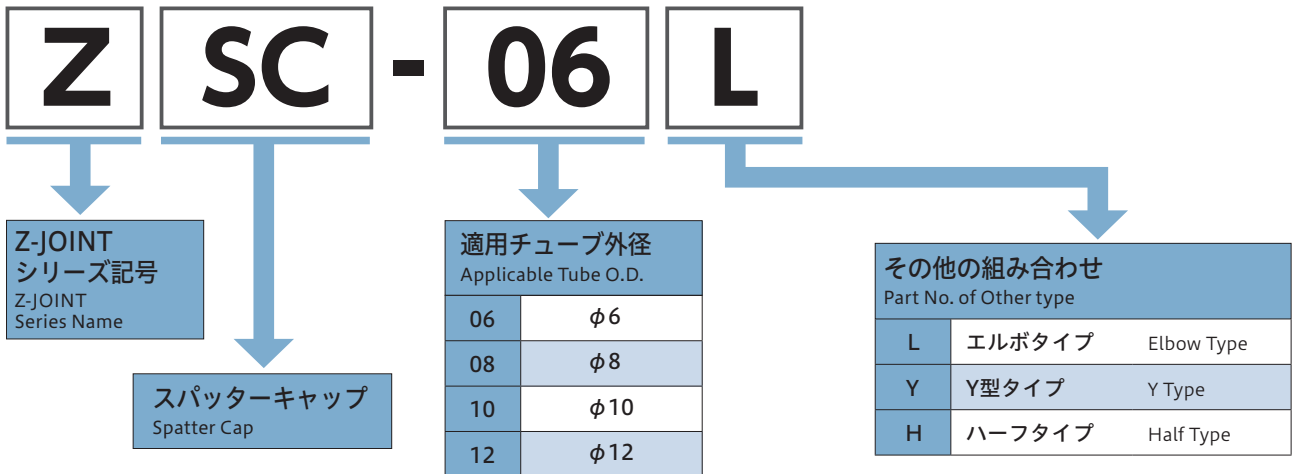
Z SC - 06 L

Z-JOINT
シリーズ記号
Z-JOINT
Series Name

スパッターキャップ
Spatter Cap

適用チューブ外径
Applicable Tube O.D.

| 06 | $\phi 6$ |
|---|---|
| 08 | $\phi 8$ |
| 10 | $\phi 10$ |
| 12 | $\phi 12$ |

その他の組み合わせ
Part No. of Other type

| L | エルボタイプ | Elbow Type |
|---|---|---|
| Y | Y型タイプ | Y Type |
| H | ハーフタイプ | Half Type |